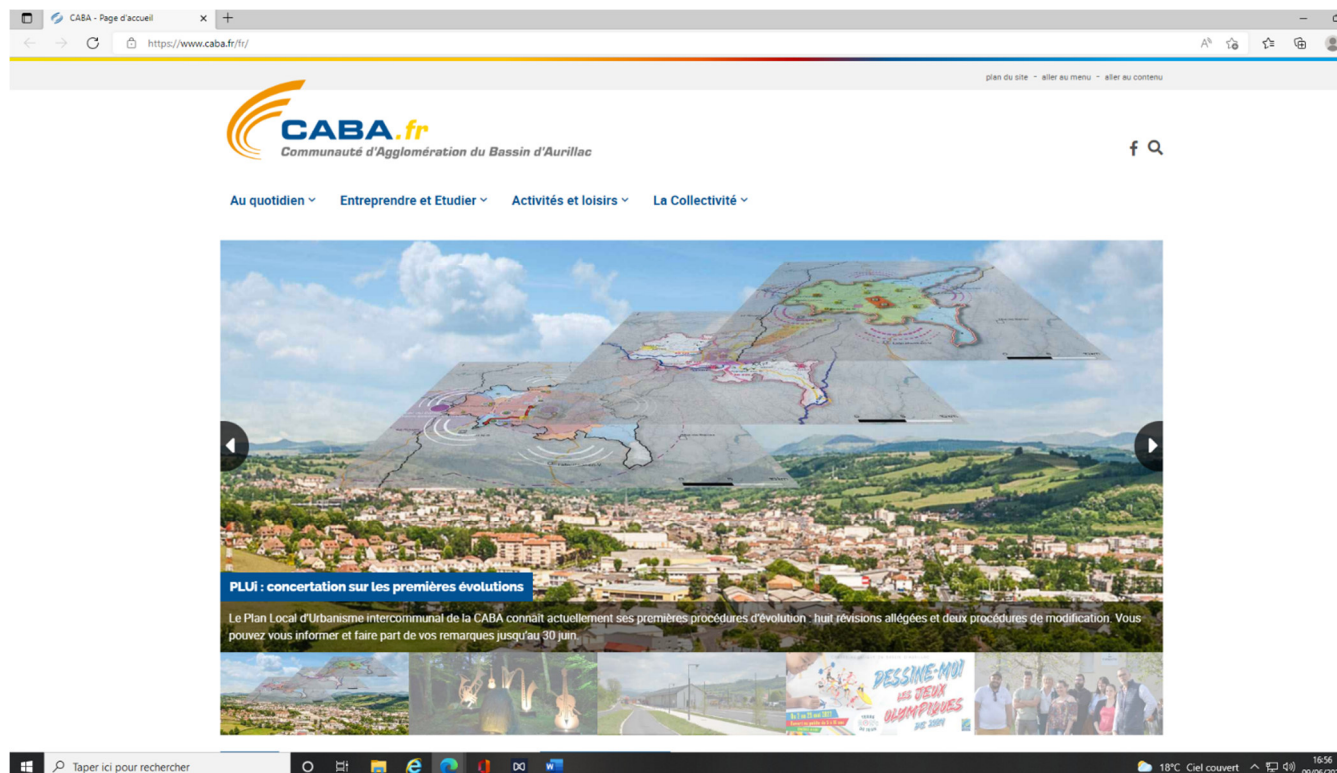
CABA - Page d'accueil

https://www.caba.fr/fr/

plan du site - aller au menu - aller au contenu

CABA.fr
Communauté d'Agglomération du Bassin d'Aurillac

Au quotidien Entreprendre et Etudier Activités et loisirs La Collectivité

PLUi : concertation sur les premières évolutions

Le Plan Local d'Urbanisme intercommunal de la CABA connaît actuellement ses premières procédures d'évolution : huit révisions allégées et deux procédures de modification. Vous pouvez vous informer et faire part de vos remarques jusqu'au 30 juin.

DESSINE-MOI LES JEUX OLYMPIQUES DE 2024

Taper ici pour rechercher

18°C Ciel couvert 16:56